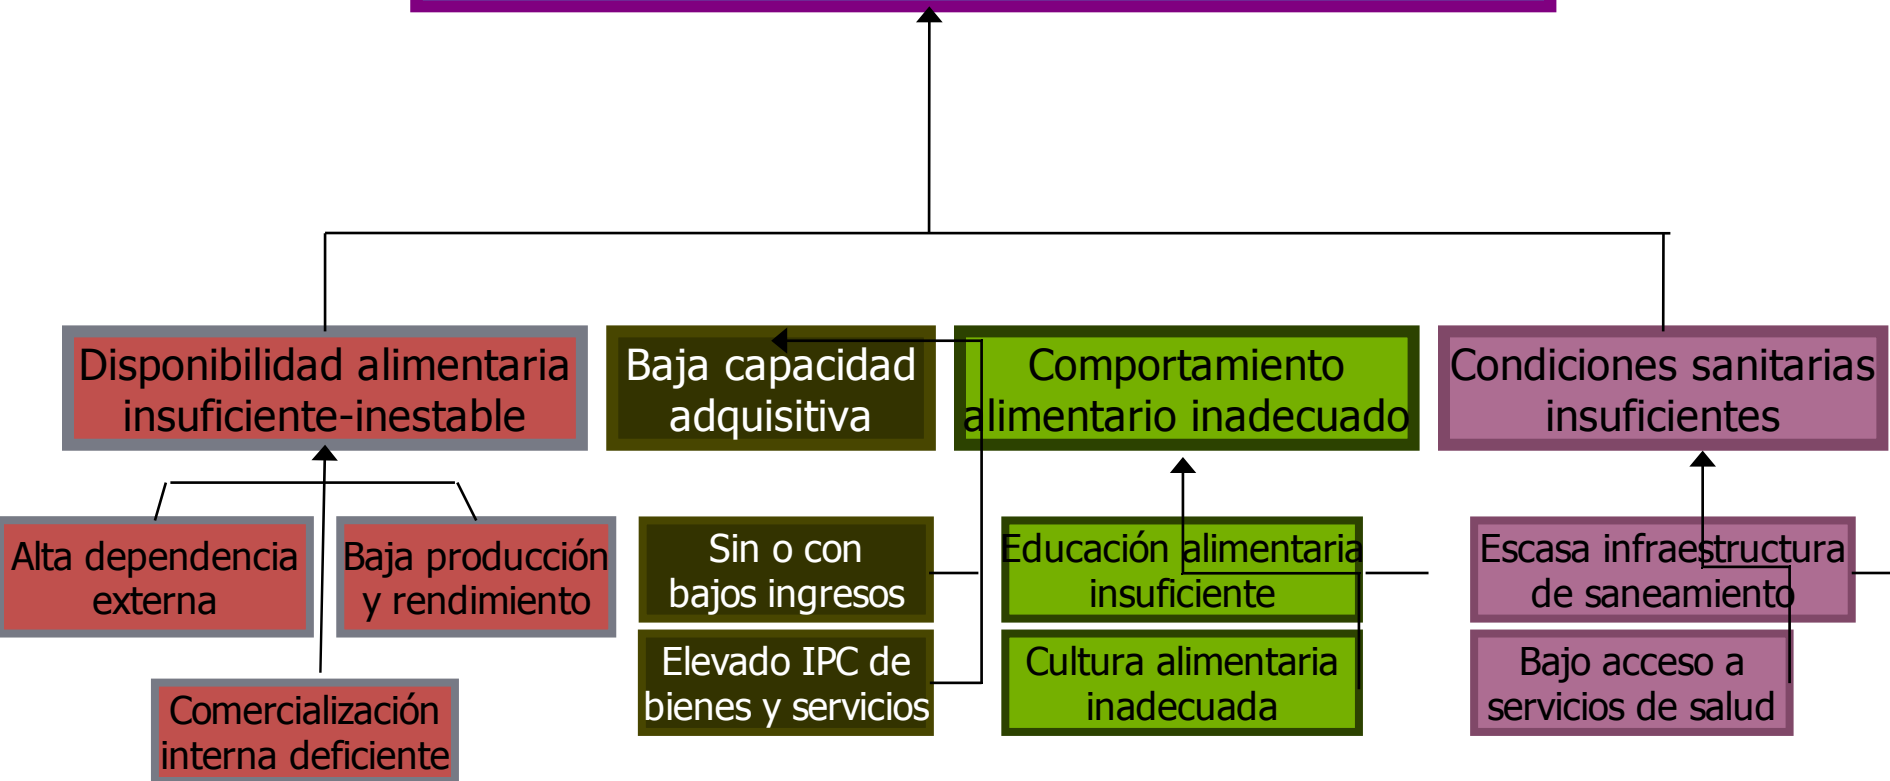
Disponibilidad alimentaria insuficiente-inestable

Baja capacidad adquisitiva

Comportamiento alimentario inadecuado

Condiciones sanitarias insuficientes

Alta dependencia externa

Baja producción y rendimiento

Comercialización interna deficiente

Sin o con bajos ingresos

Elevado IPC de bienes y servicios

Educación alimentaria insuficiente

Cultura alimentaria inadecuada

Escasa infraestructura de saneamiento

Bajo acceso a servicios de salud